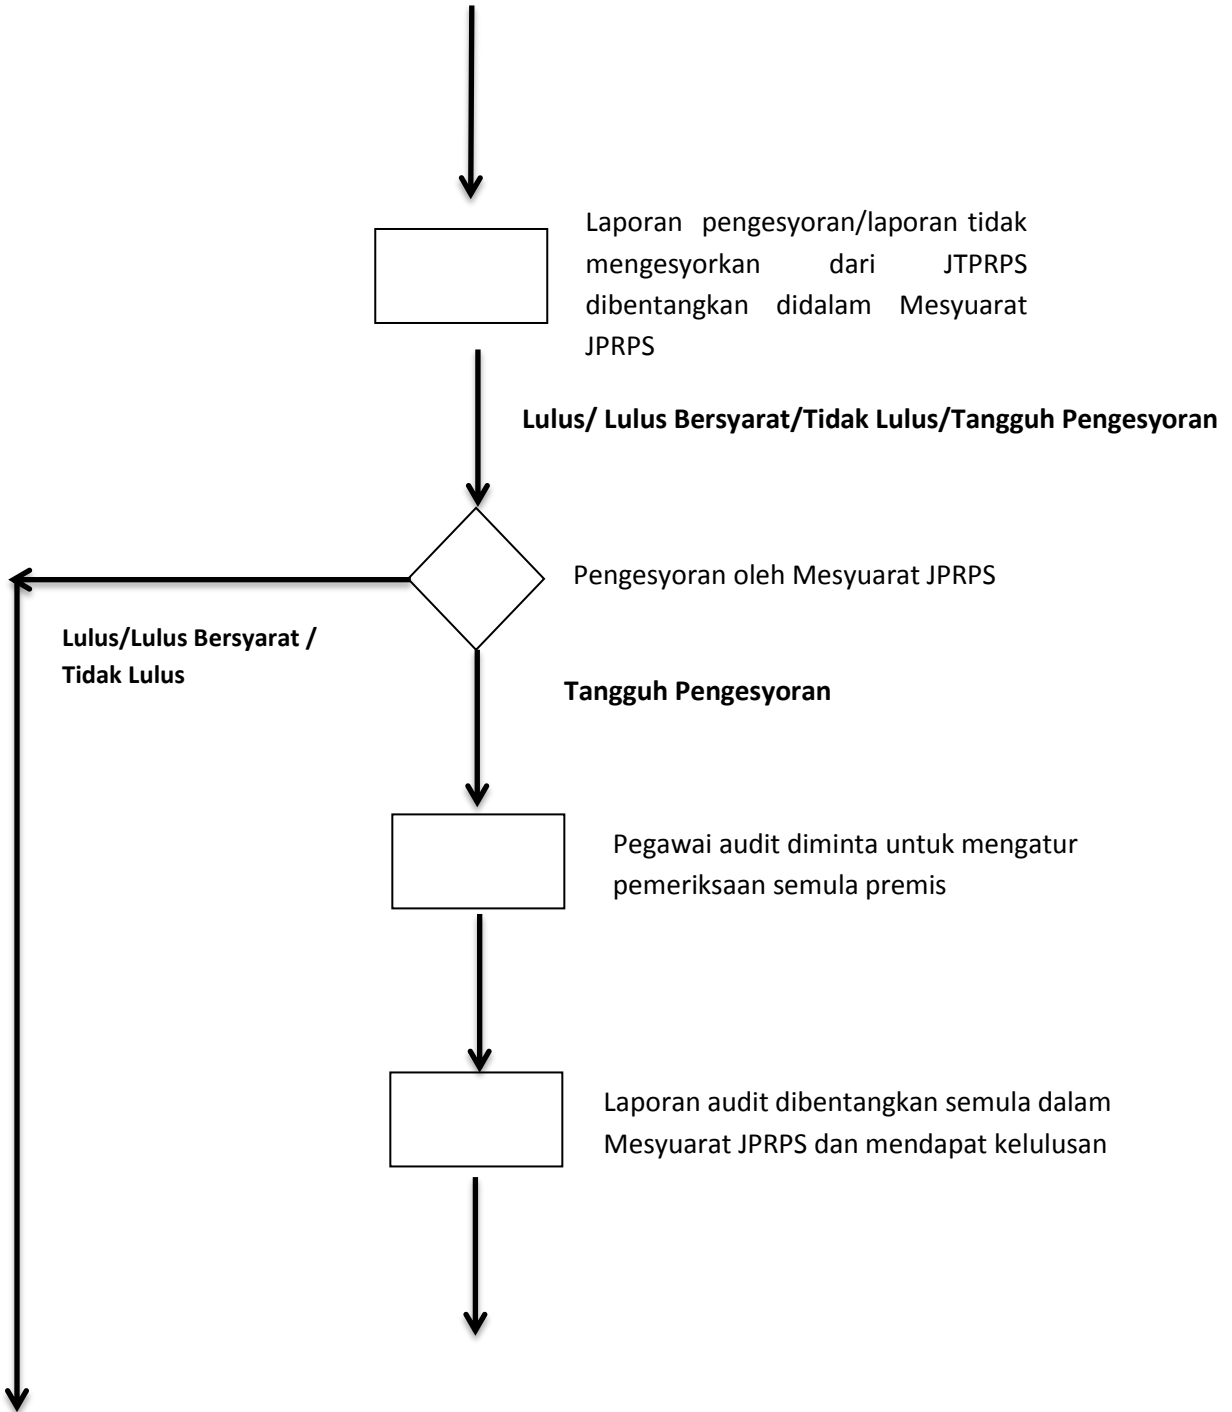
Laporan pengesyoran/laporan tidak mengesyorkan dari JTPRPS dibentangkan didalam Mesyuarat JPRPS

**Lulus/ Lulus Bersyarat/Tidak Lulus/Tangguh Pengesyoran**

Pengesyoran oleh Mesyuarat JPRPS

**Lulus/Lulus Bersyarat / Tidak Lulus**

**Tangguh Pengesyoran**

Pegawai audit diminta untuk mengatur pemeriksaan semula premis

Laporan audit dibentangkan semula dalam Mesyuarat JPRPS dan mendapat kelulusan